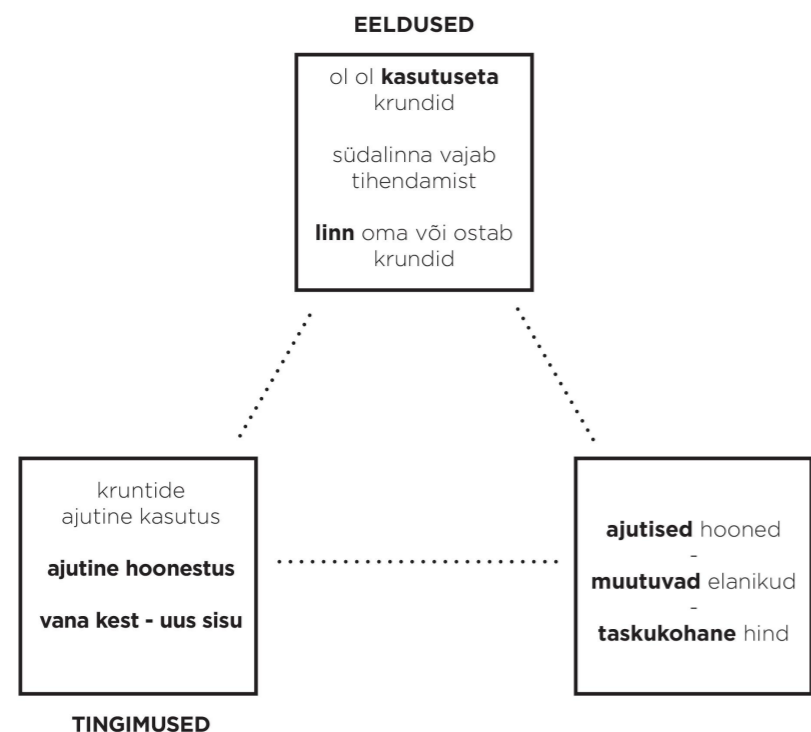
EELDUSED

ol ol **kasutuseta** krundid

südalinna vajab tihendamist

**linn** oma või ostab krundid

kruntide ajutine kasutus

**ajutine hoonestus**

**vana kest - uus sisu**

**ajutised** hooned
-
**muutuvad** elanikud
-
**taskukohane** hind

TINGIMUSED